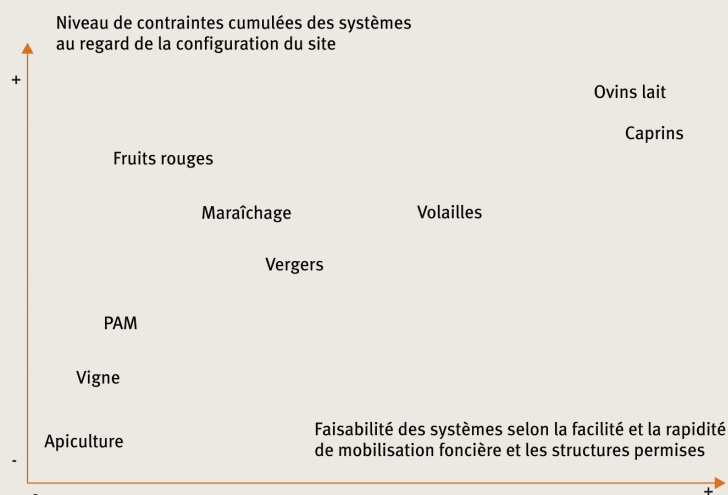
Niveau de contraintes cumulées des systèmes au regard de la configuration du site

+

Ovins lait

Caprins

Fruits rouges

Maraîchage

Volailles

Vergers

PAM

Vigne

Apiculture

Faisabilité des systèmes selon la facilité et la rapidité de mobilisation foncière et les structures permises

-

-

+